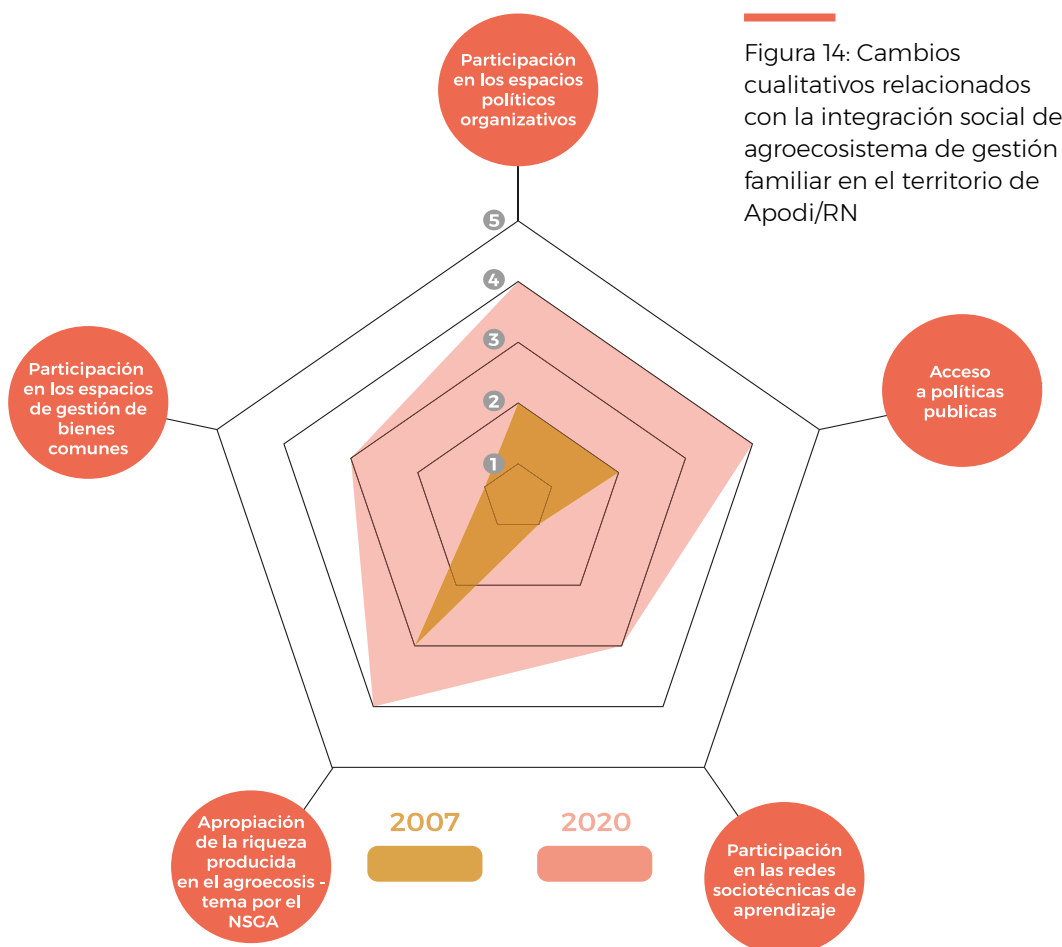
Figura 14: Cambios cualitativos relacionados con la integración social de agroecosistema de gestión familiar en el territorio de Apodi/RN

Participación en los espacios políticos organizativos

5
4
3
2
1

Participación en los espacios de gestión de bienes comunes

Acceso a políticas publicas

Apropiación de la riqueza producida en el agroecosis - tema por el NSGA

2007

2020

Participación en las redes sociotécnicas de aprendizaje